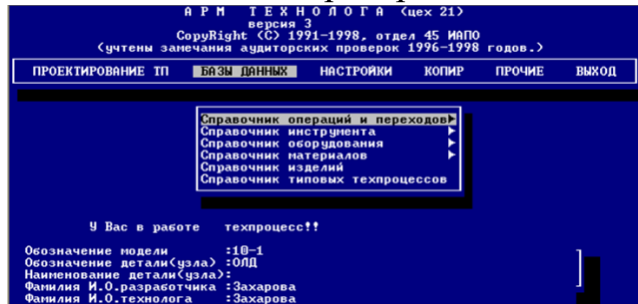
А Р М Т Е Х Н О Л О Г А (цех 21)
версия 3
CopyRight (C) 1991-1998, отдел 45 ИАПО
(учтены замечания аудиторских проверок 1996-1998 годов.)

ПРОЕКТИРОВАНИЕ ТП БАЗЫ ДАННЫХ НАСТРОЙКИ КОПИР ПРОЧИЕ ВЫХОД

Справочник операций и переходов
Справочник инструмента
Справочник оборудования
Справочник материалов
Справочник изделий
Справочник типовых техпроцессов

У Вас в работе техпроцесс!!

Обозначение модели :10-1
Обозначение детали(узла) :ОЛД
Наименование детали(узла):
Фамилия И.О.разработчика :Захарова
Фамилия И.О.технолога :Захарова